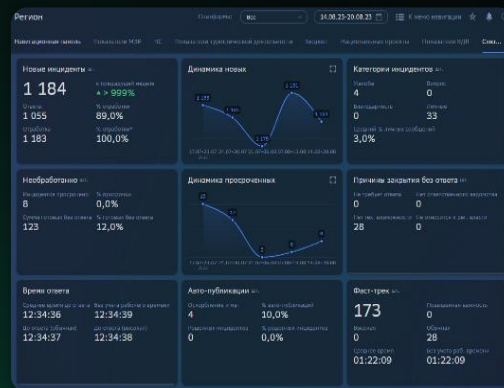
Регион

Площадка: все

14.08.23-20.08.23

К меню навигации

Навигационная панель | Показатели МЭФ | ТС | Показатели туристической деятельности | Акции | Национальные проекты | Показатели КДН | Свод...

Новые инциденты

1 184

к показателей недели
↑ > 999%

Ответы
1 055

% ответов
89,0%

Отработано
1 183

% отработано
100,0%

Динамика новых

Категории инцидентов

Жалобы
4

Вопрос
0

Благодарности
0

Прочее
33

Средний % личных сообщений
3,0%

Необработанно

Инцидентов просрочено
8

% просрочки
0,0%

Ответы готовых без ответа
123

% готовых без ответа
12,0%

Динамика просроченных

Причины закрытия без ответа

Не требует ответа
0

Нет ответственного ведомства
0

Нет возможности
28

Не относится к сфере ведения
0

Время ответа

Среднее время до ответа
12:34:36

Без учета рабочего времени
12:34:39

До ответа (обычное)
12:34:37

До ответа (висело)
12:34:38

Авто-публикации

Опубликовано
4

% авто-публикаций
10,0%

Родителей инцидентов
0

0,0%

Фаст-трек

173

Повышенная важность
0

Висело
0

Обычные
28

Среднее время
01:22:09

Без учета раб. времени
01:22:09